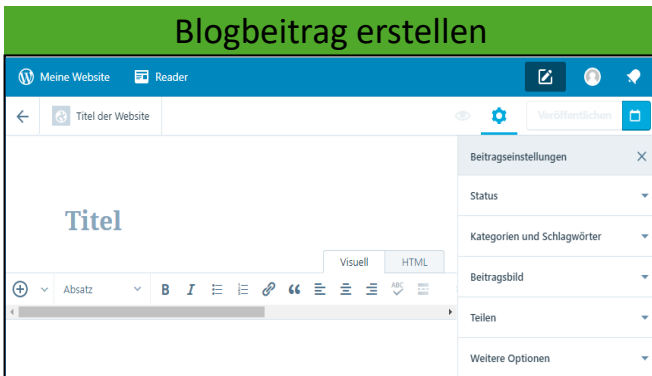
Blogbeitrag erstellen

Meine Website
Reader

Titel der Website
Veröffentlichen

Titel

Visuell
HTML

Absatz
B
I

Beitragseinstellungen
Status
Kategorien und Schlagwörter
Beitragsbild
Teilen
Weitere Optionen